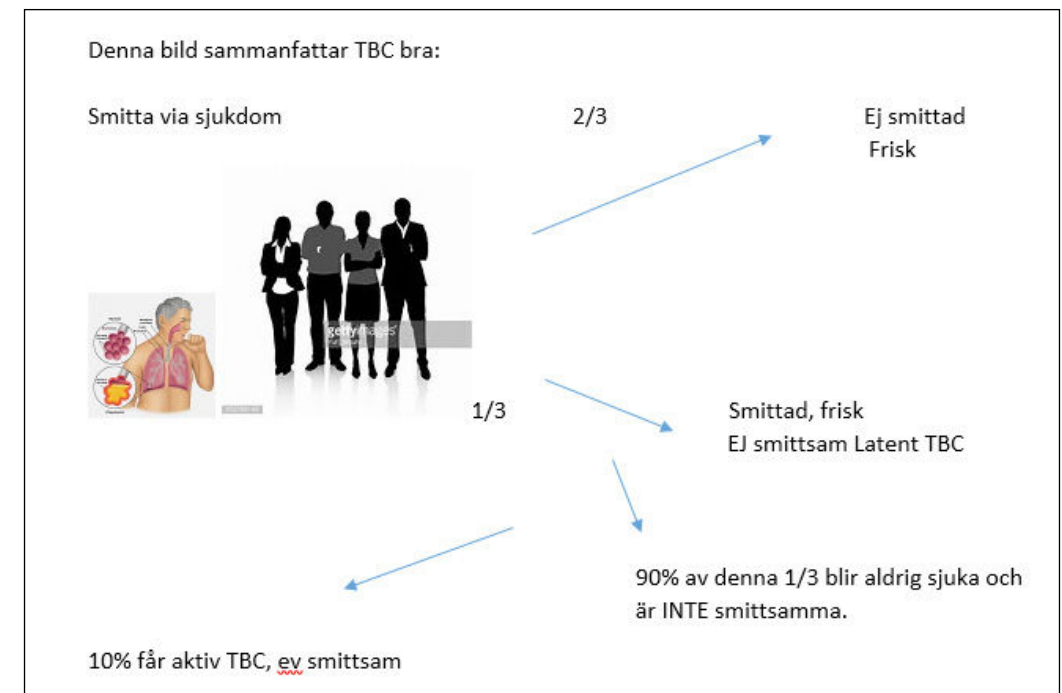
Denna bild sammanfattar TBC bra:

Smitta via sjukdom

2/3

Ej smittad
Frisk

gettyimages

1/3

Smittad, frisk
EJ smittsam Latent TBC

90% av denna 1/3 blir aldrig sjuka och är INTE smittsamma.

10% får aktiv TBC, ev smittsam